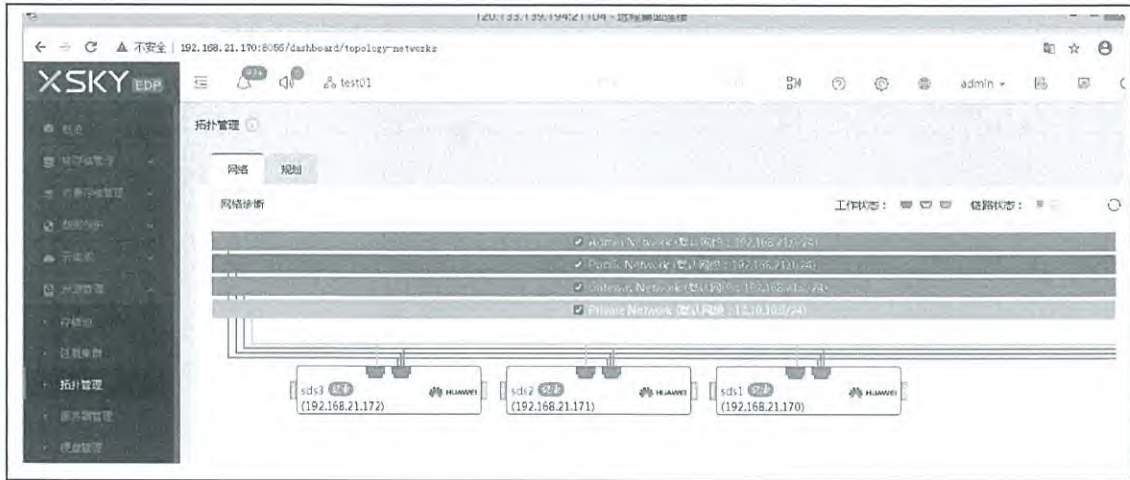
120.133.139.194:21104 - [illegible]

← → C ▲ 不安全 | 192.168.21.170:8056/dashboard/topology-networks

XSKY EDP

test01

admin

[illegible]

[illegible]

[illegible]

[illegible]

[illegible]

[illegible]

存储池

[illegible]

拓扑管理

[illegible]

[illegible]

拓扑管理

网络 规划

网络诊断

工作状态： 链路状态：

Admin Network (默认网段：192.168.21.0/24)

Public Network (默认网段：192.168.21.0/24)

Gateway Network (默认网段：192.168.21.0/24)

Private Network (默认网段：10.10.10.0/24)

sds3 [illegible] HUAWEI (192.168.21.172)

sds2 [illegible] HUAWEI (192.168.21.171)

sds1 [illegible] HUAWEI (192.168.21.170)